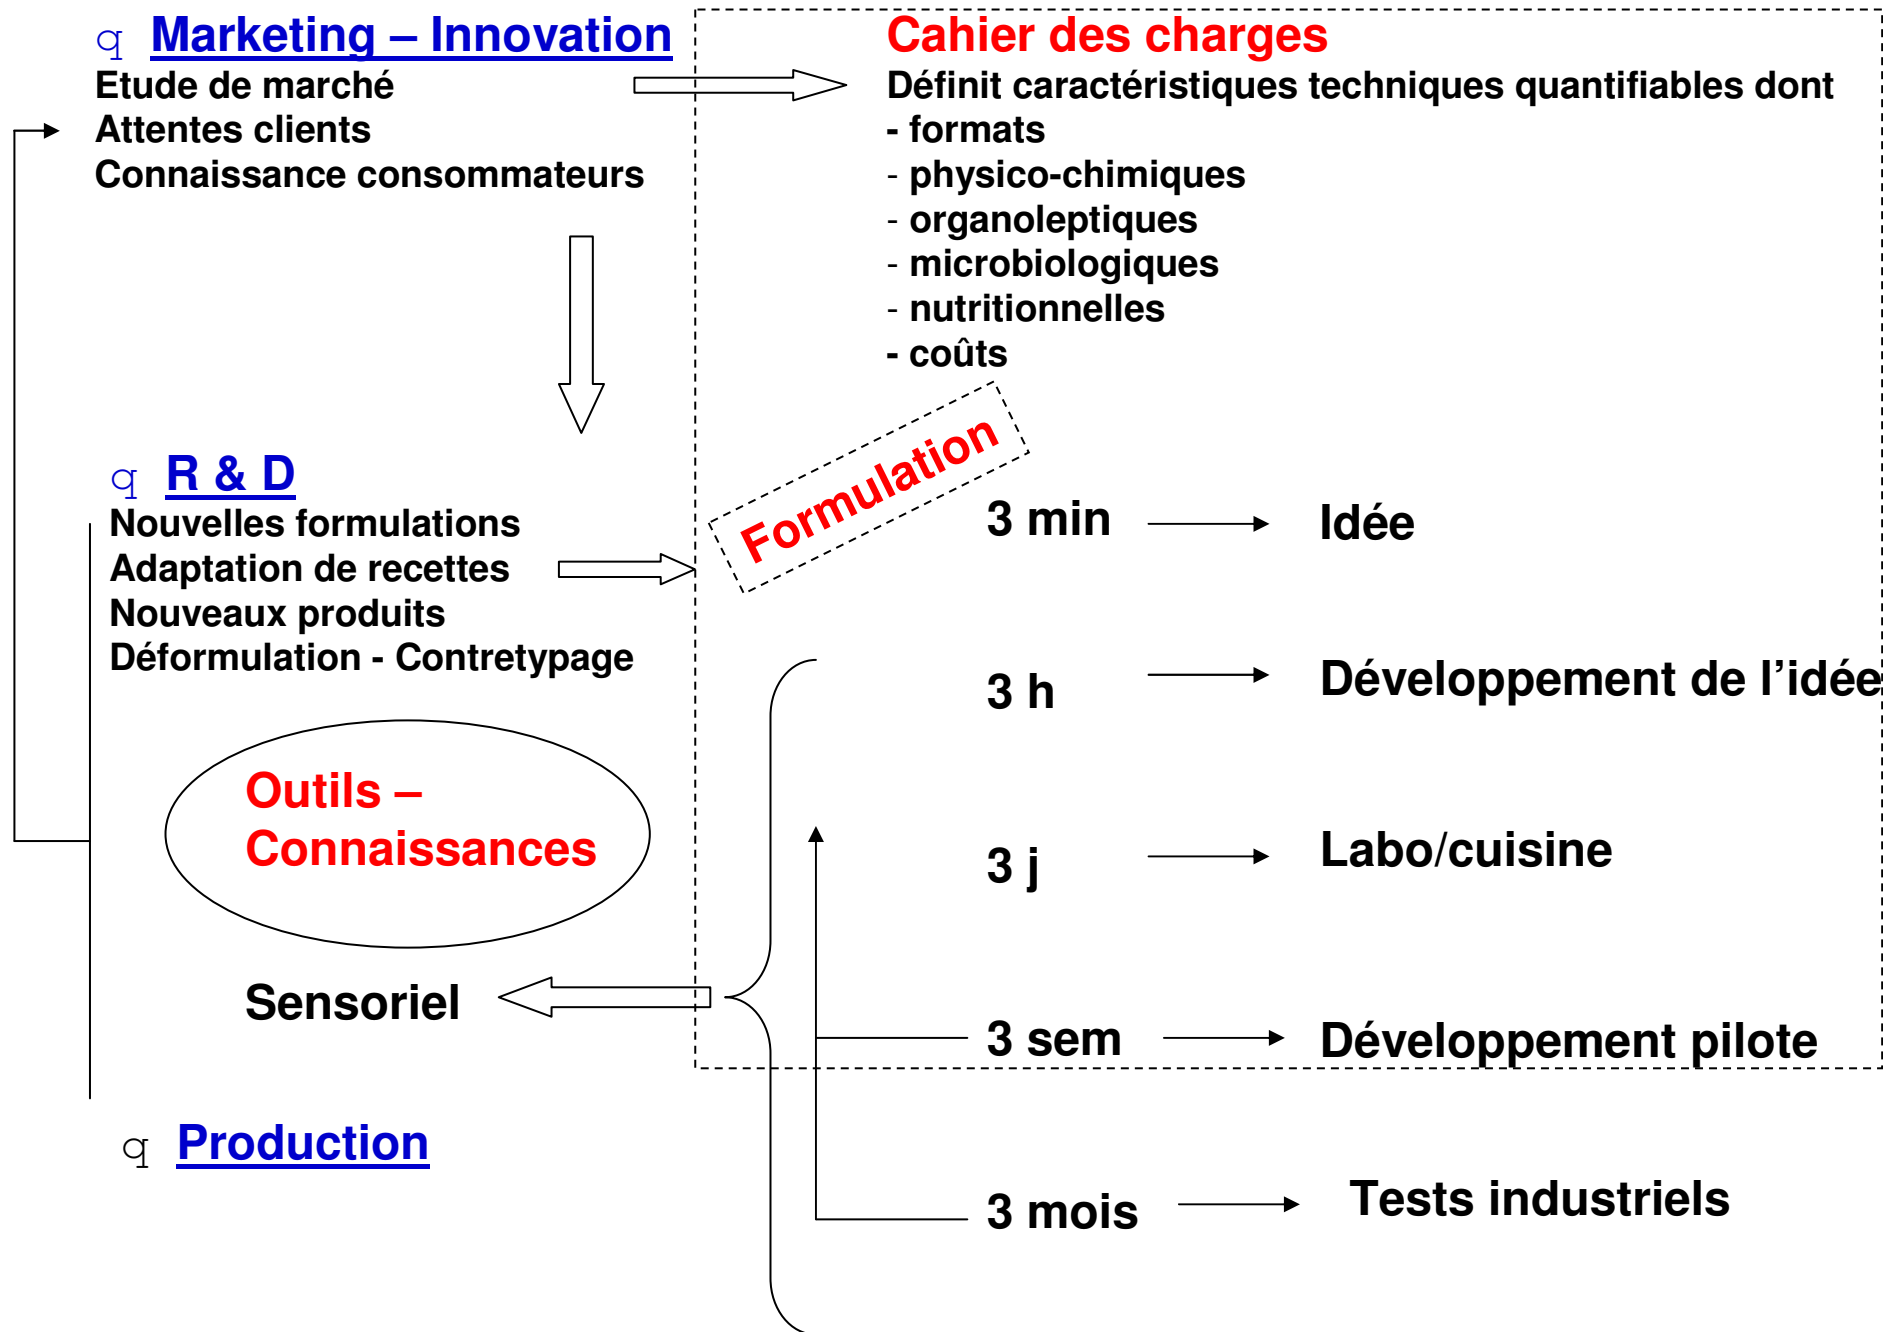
q Marketing – Innovation
Etude de marché
Attentes clients
Connaissance consommateurs

Cahier des charges
Définit caractéristiques techniques quantifiables dont
- formats
- physico-chimiques
- organoleptiques
- microbiologiques
- nutritionnelles
- coûts

q R & D
Nouvelles formulations
Adaptation de recettes
Nouveaux produits
Déformulation - Contretypage

Formulation

3 min → Idée

3 h → Développement de l'idée

Outils – Connaissances

3 j → Labo/cuisine

Sensoriel

3 sem → Développement pilote

q Production

3 mois → Tests industriels